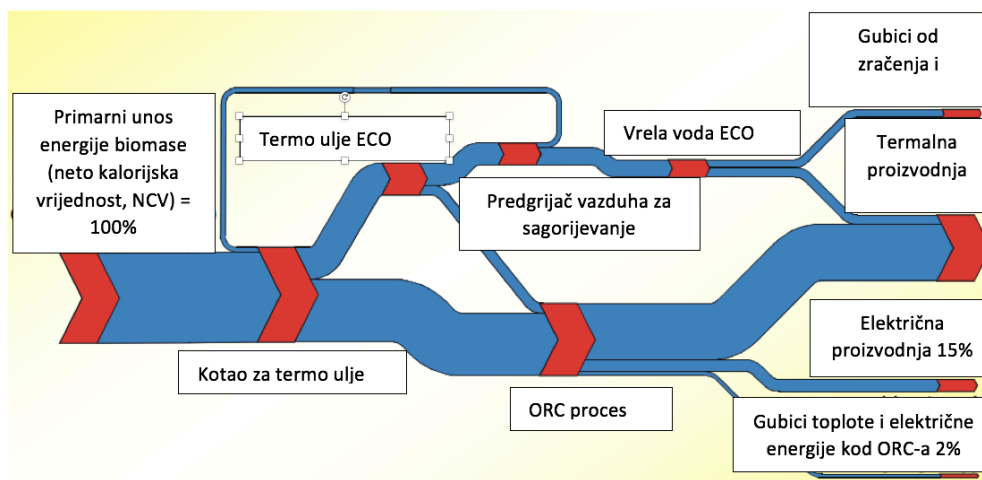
Primarni unos energije biomase (neto kalorijska vrijednost, NCV) = 100%

Termo ulje ECO

Vrela voda ECO

Gubici od zračenja i

Termalna proizvodnja

Predgrijač vazduha za sagorijevanje

Kotao za termo ulje

Električna proizvodnja 15%

ORC proces

Gubici toplote i električne energije kod ORC-a 2%